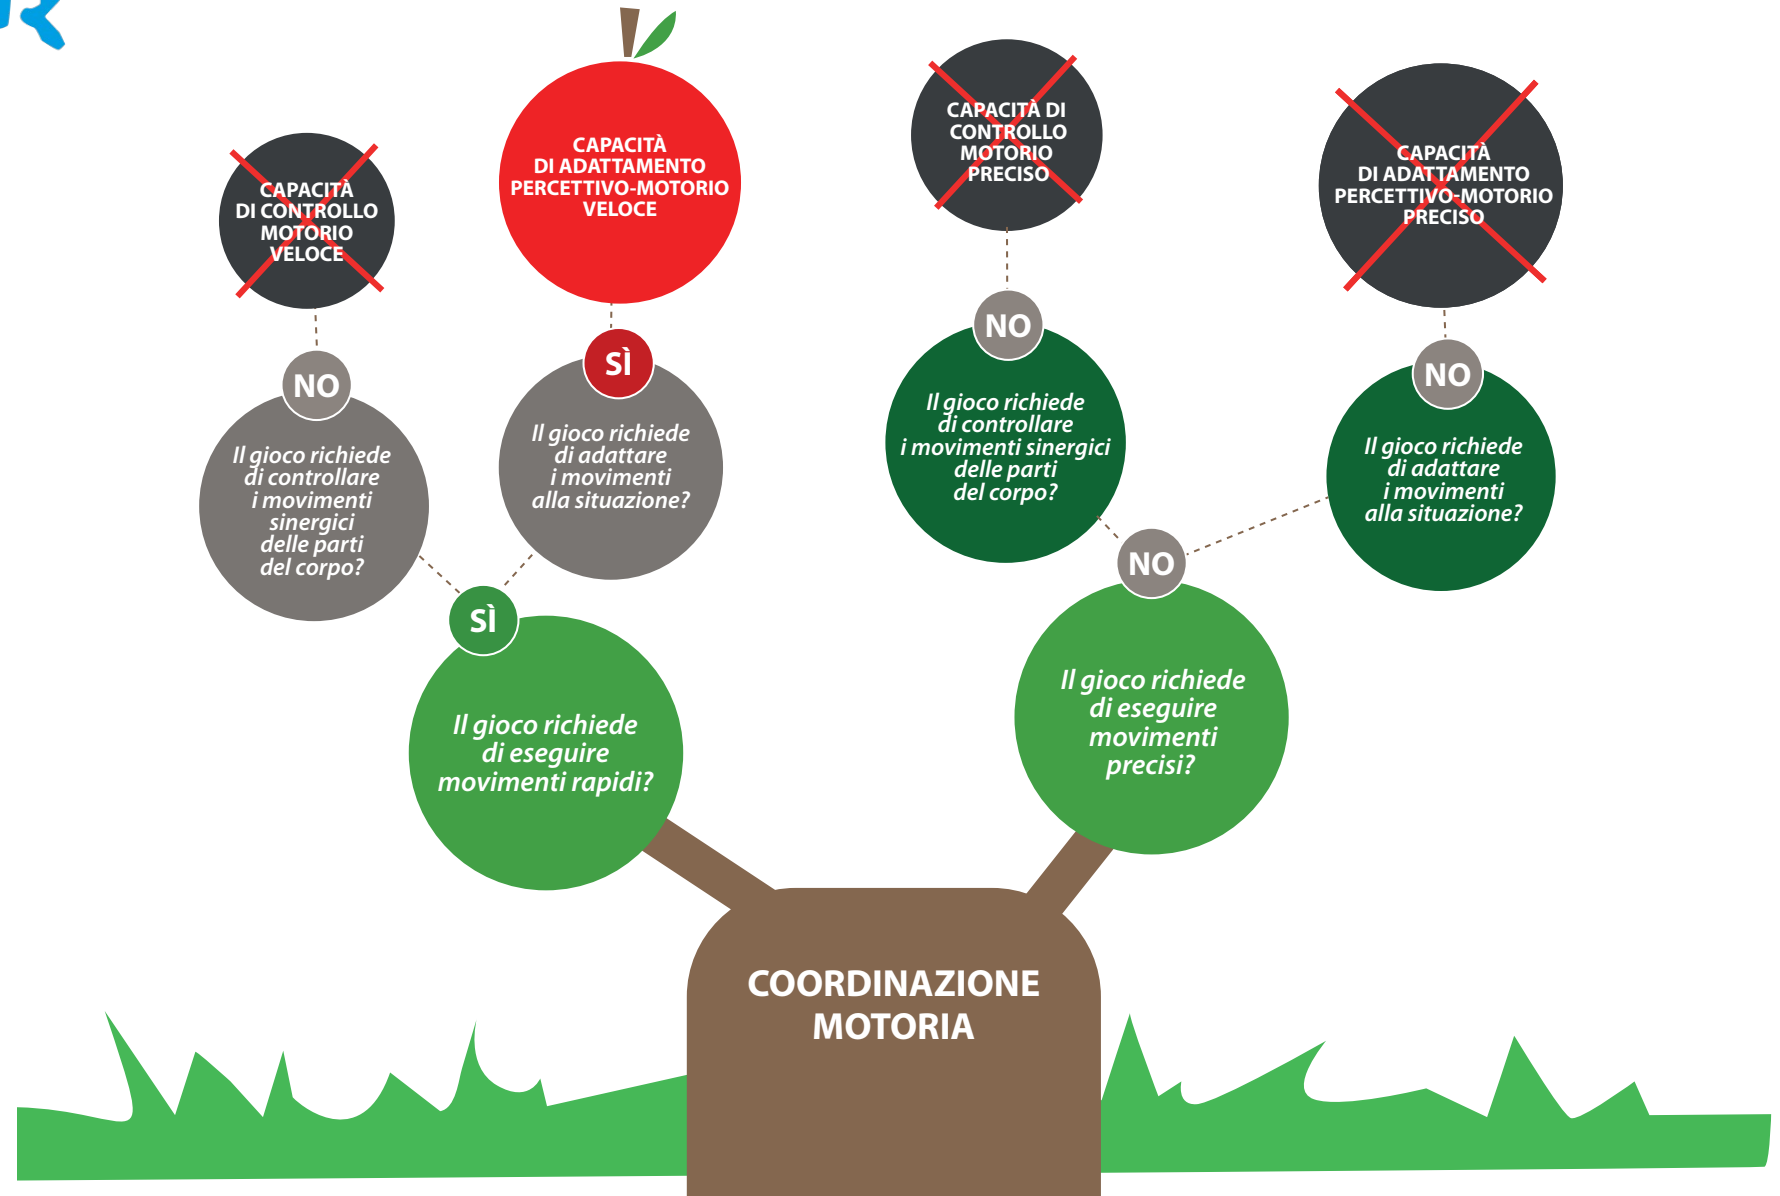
CAPACITÀ DI CONTROLLO MOTORIO VELOCE

CAPACITÀ DI ADATTAMENTO PERCETTIVO-MOTORIO VELOCE

CAPACITÀ DI CONTROLLO MOTORIO PRECISO

CAPACITÀ DI ADATTAMENTO PERCETTIVO-MOTORIO PRECISO

NO

Il gioco richiede di controllare i movimenti sinergici delle parti del corpo?

SÌ

Il gioco richiede di adattare i movimenti alla situazione?

NO

Il gioco richiede di controllare i movimenti sinergici delle parti del corpo?

NO

Il gioco richiede di adattare i movimenti alla situazione?

SÌ

Il gioco richiede di eseguire movimenti rapidi?

NO

Il gioco richiede di eseguire movimenti precisi?

COORDINAZIONE MOTORIA